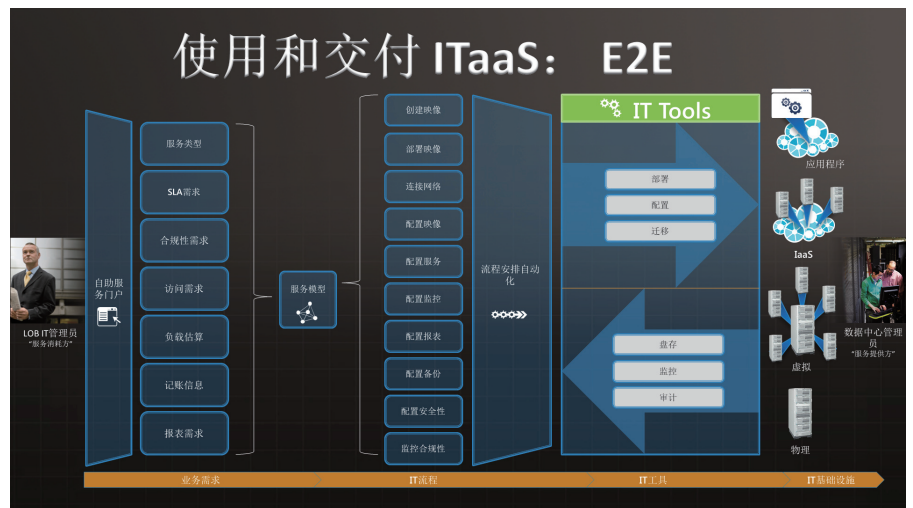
使用和交付 ITaaS： E2E

自助服务门户

服务类型
SLA需求
合规性需求
访问需求
负载估算
记账信息
报表需求

服务模型

创建映像
部署映像
连接网络
配置映像
配置服务
配置监控
配置报表
配置备份
配置安全性
监控合规性

流程安排自动化

IT Tools

部署
配置
迁移

盘存
监控
审计

应用程序
IaaS
虚拟
物理

LOB IT管理员
"服务消耗方"

数据中心管理员
"服务提供方"

业务需求
IT流程
IT工具
IT基础设施